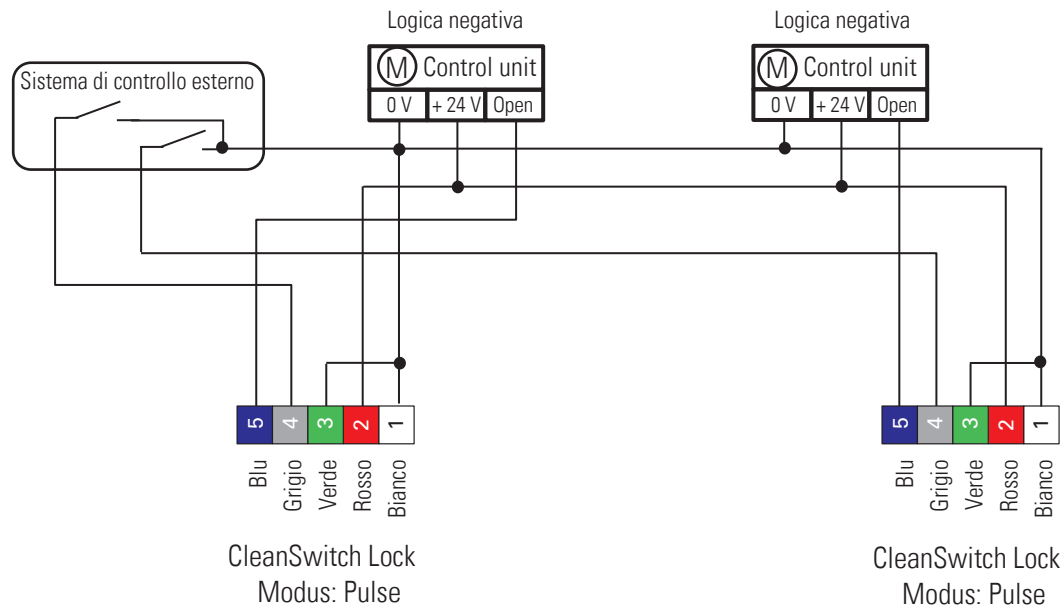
Logica negativa

M Control unit

0 V | + 24 V | Open

Logica negativa

M Control unit

0 V | + 24 V | Open

Sistema di controllo esterno

5 4 3 2 1

Blu Grigio Verde Rosso Bianco

CleanSwitch Lock
Modus: Pulse

5 4 3 2 1

Blu Grigio Verde Rosso Bianco

CleanSwitch Lock
Modus: Pulse